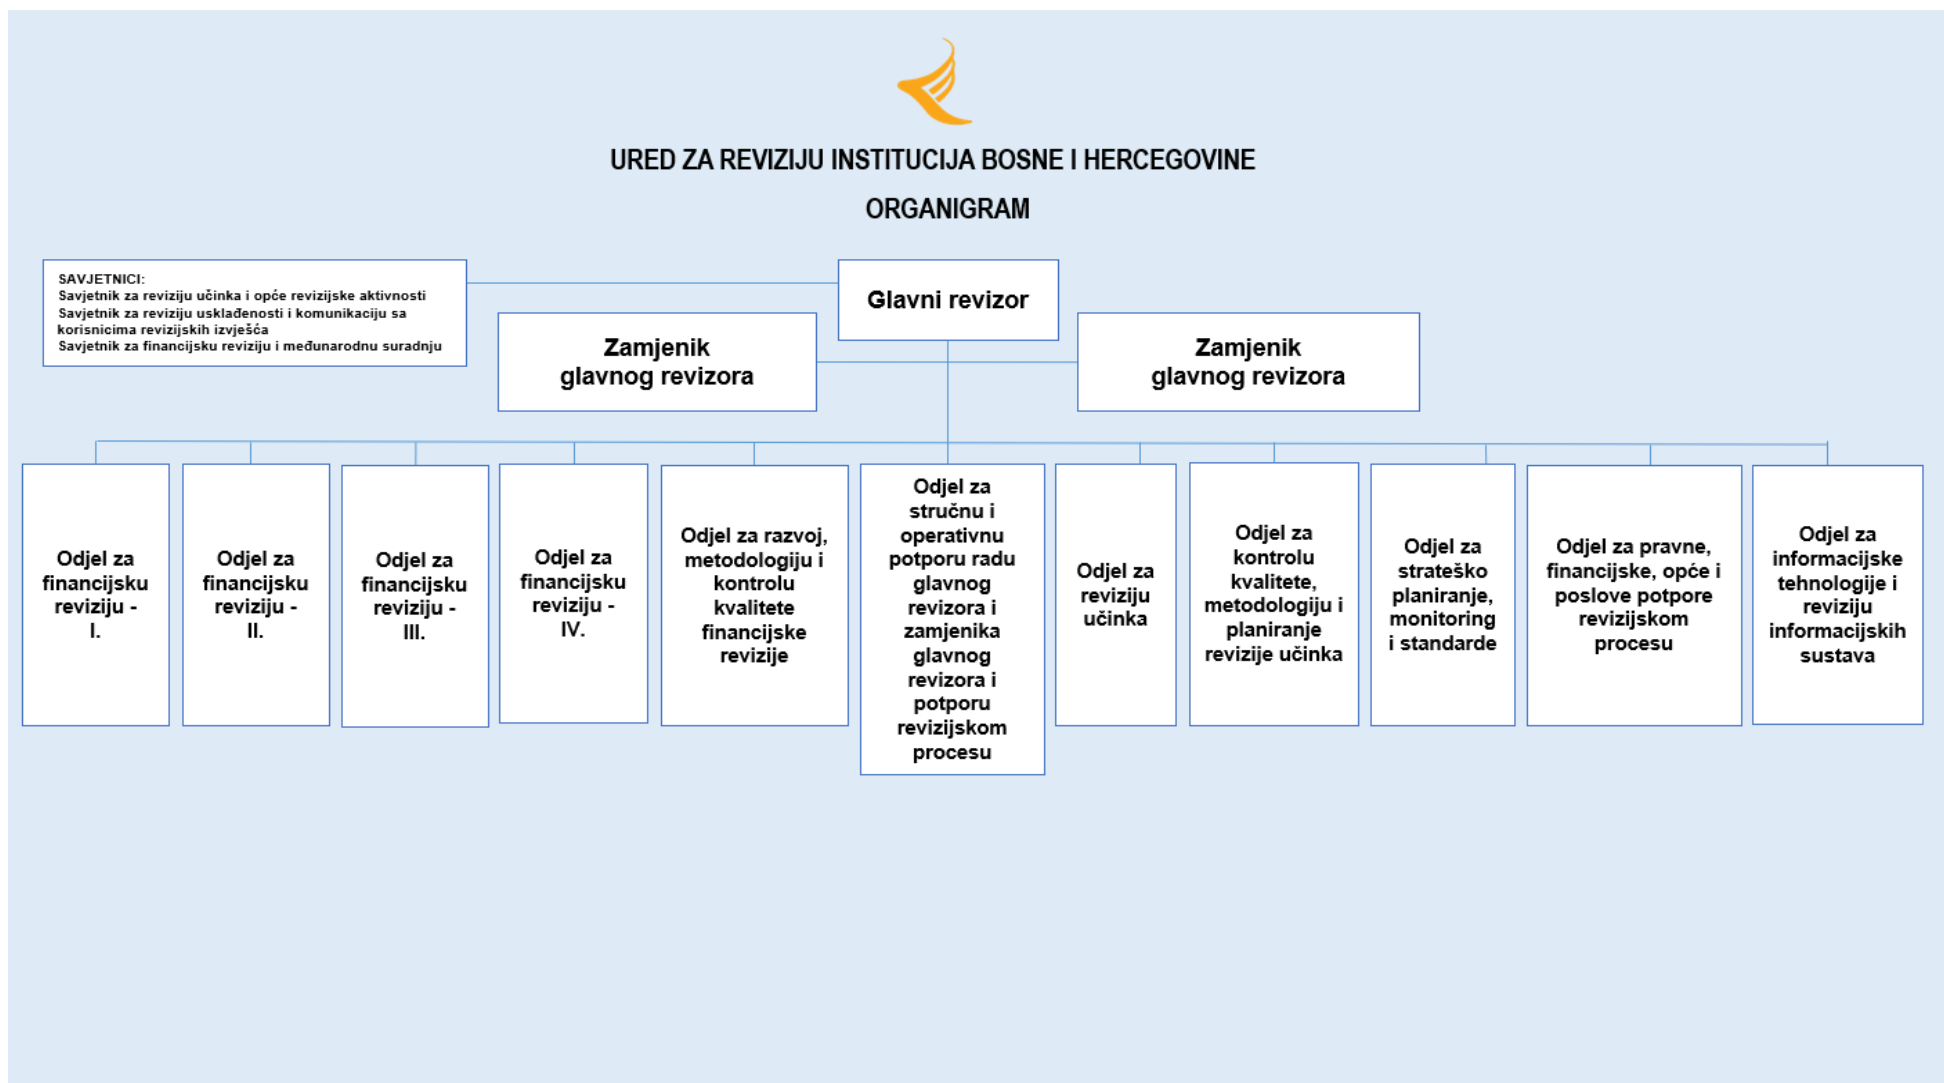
URED ZA REVIZIJU INSTITUCIJA BOSNE I HERCEGOVINE

ORGANIGRAM

SAVJETNICI:
Savjetnik za reviziju učinka i opće revizijske aktivnosti
Savjetnik za reviziju usklađenosti i komunikaciju sa korisnicima revizijskih izvješća
Savjetnik za financijsku reviziju i međunarodnu suradnju

Glavni revizor

Zamjenik glavnog revizora

Zamjenik glavnog revizora

Odjel za financijsku reviziju - I.

Odjel za financijsku reviziju - II.

Odjel za financijsku reviziju - III.

Odjel za financijsku reviziju - IV.

Odjel za razvoj, metodologiju i kontrolu kvalitete financijske revizije

Odjel za stručnu i operativnu potporu radu glavnog revizora i zamjenika glavnog revizora i potporu revizijskom procesu

Odjel za reviziju učinka

Odjel za kontrolu kvalitete, metodologiju i planiranje revizije učinka

Odjel za strateško planiranje, monitoring i standarde

Odjel za pravne, financijske, opće i poslove potpore revizijskom procesu

Odjel za informacijske tehnologije i reviziju informacijskih sustava